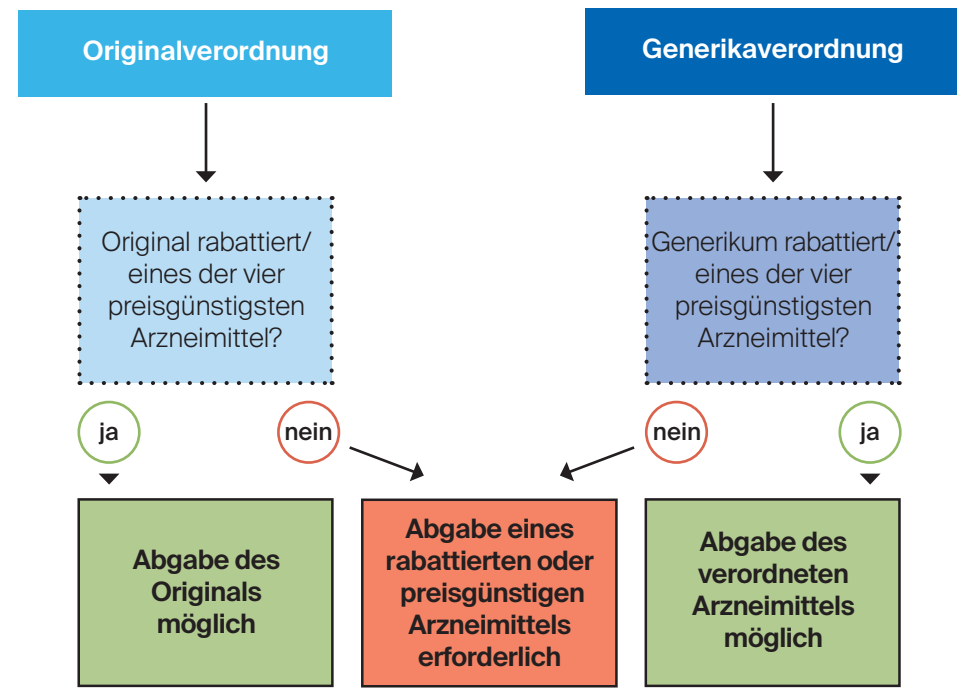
Originalverordnung

Generikaverordnung

Original rabattiert/ eines der vier preisgünstigsten Arzneimittel?

Generikum rabattiert/ eines der vier preisgünstigsten Arzneimittel?

ja

nein

nein

ja

Abgabe des Originals möglich

Abgabe eines rabattierten oder preisgünstigen Arzneimittels erforderlich

Abgabe des verordneten Arzneimittels möglich